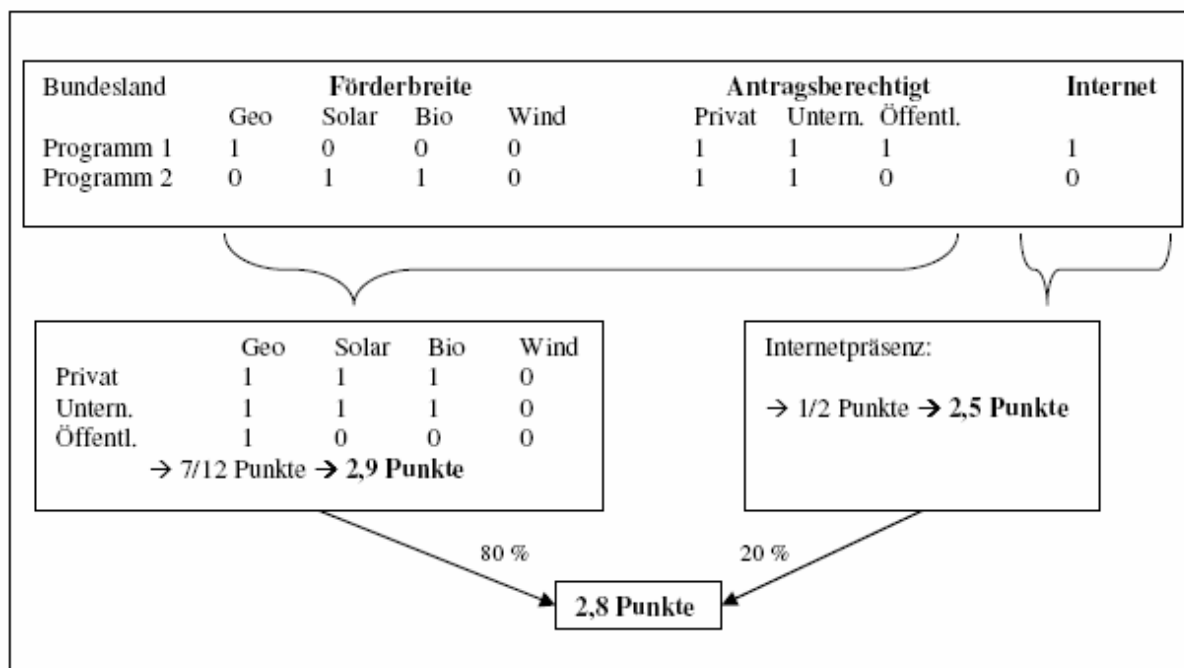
| Bundesland | Förderbreite | | | | Antragsberechtigt | | | Internet |
|---|---|---|---|---|---|---|---|---|
| | Geo | Solar | Bio | Wind | Privat | Untern. | Öffentl. | |
| Programm 1 | 1 | 0 | 0 | 0 | 1 | 1 | 1 | 1 |
| Programm 2 | 0 | 1 | 1 | 0 | 1 | 1 | 0 | 0 |

| | Geo | Solar | Bio | Wind |
|---|---|---|---|---|
| Privat | 1 | 1 | 1 | 0 |
| Untern. | 1 | 1 | 1 | 0 |
| Öffentl. | 1 | 0 | 0 | 0 |

→ 7/12 Punkte → **2,9 Punkte**

Internetpräsenz:

→ 1/2 Punkte → **2,5 Punkte**

80 %

20 %

**2,8 Punkte**